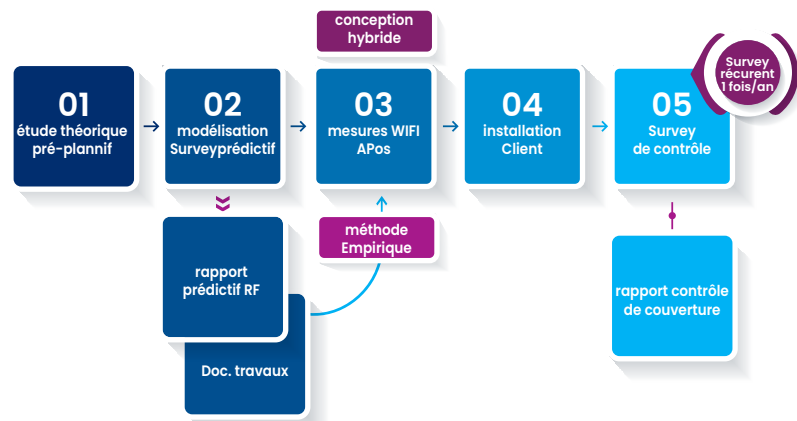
conception hybride

Survey récurent 1 fois/an

01
étude théorique pré-plannif

02
modélisation Surveyprédictif

03
mesures WIFI APos

04
installation Client

05
Survey de contrôle

rapport prédictif RF

Doc. travaux

méthode Empirique

rapport contrôle de couverture